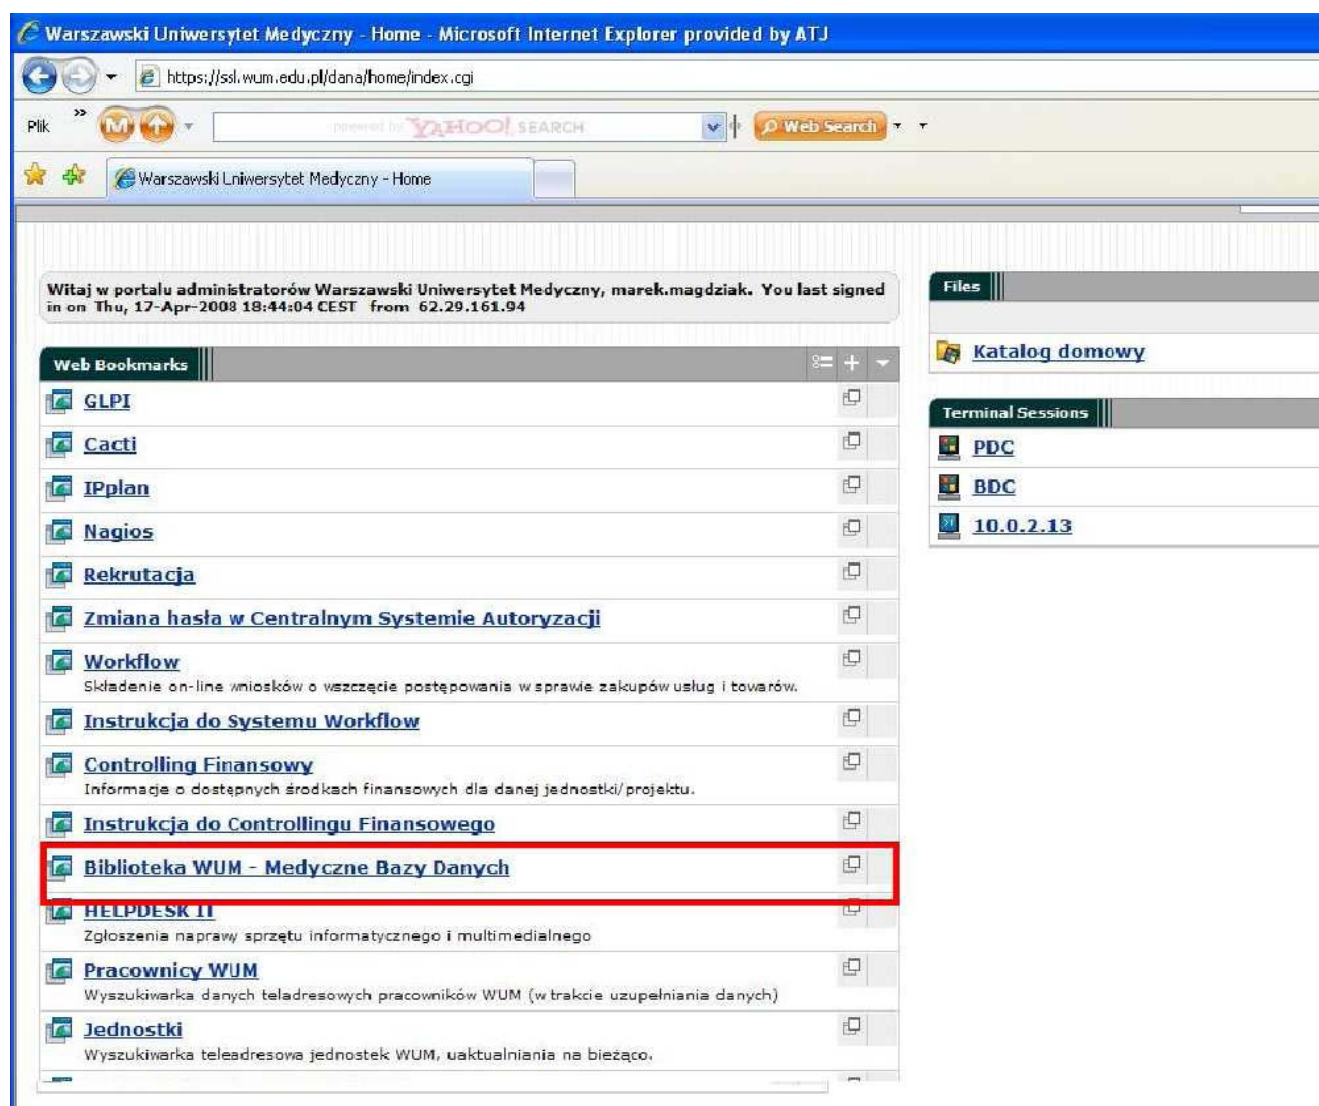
Warszawski Uniwersytet Medyczny - Home - Microsoft Internet Explorer provided by ATJ

https://ssl.wum.edu.pl/dana/home/index.cgi

Plik

powered by YAHOO! SEARCH

Web Search

Warszawski Uniwersytet Medyczny - Home

Witaj w portalu administratorów Warszawski Uniwersytet Medyczny, marek.magdziak. You last signed in on Thu, 17-Apr-2008 18:44:04 CEST from 62.29.161.94

Web Bookmarks

GLPI

Cacti

IPplan

Nagios

Rekrutacja

Zmiana hasła w Centralnym Systemie Autoryzacji

Workflow
Składenie on-line wniosków o wszczęcie postępowania w sprawie zakupów usług i towarów.

Instrukcja do Systemu Workflow

Controlling Finansowy
Informacje o dostępnych środkach finansowych dla danej jednostki/projektu.

Instrukcja do Controllingu Finansowego

Biblioteka WUM - Medyczne Bazy Danych

HELPDESK IT
Zgłoszenia napraw sprzętu informatycznego i multimedialnego

Pracownicy WUM
Wyszukiwarka danych teladresowych pracowników WUM (w trakcie uzupełniania danych)

Jednostki
Wyszukiwarka teleadresowa jednostek WUM, uaktualniania na bieżąco.

Files

Katalog domowy

Terminal Sessions

PDC

BDC

10.0.2.13